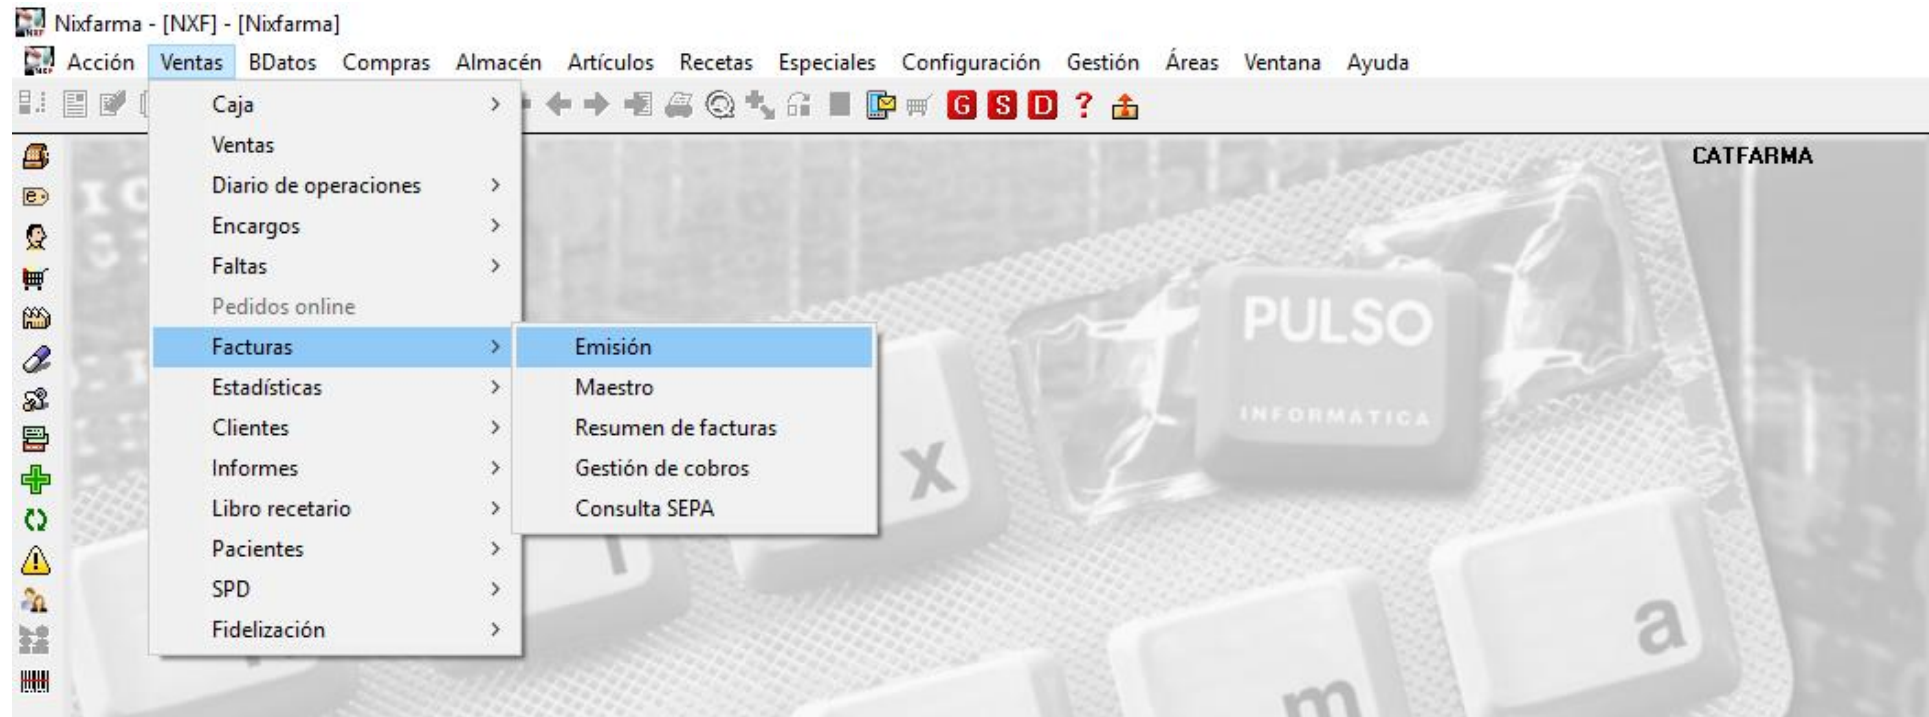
Nixfarma - [NXF] - [Nixfarma]

Acción Ventas BDatos Compras Almacén Artículos Recetas Especiales Configuración Gestión Áreas Ventana Ayuda

G S D ?

CATFARMA

Caja
Ventas
Diario de operaciones
Encargos
Faltas
Pedidos online
Facturas
Estadísticas
Clientes
Informes
Libro recetario
Pacientes
SPD
Fidelización

Emisión
Maestro
Resumen de facturas
Gestión de cobros
Consulta SEPA

PULSO
INFORMATICA

x
a
m